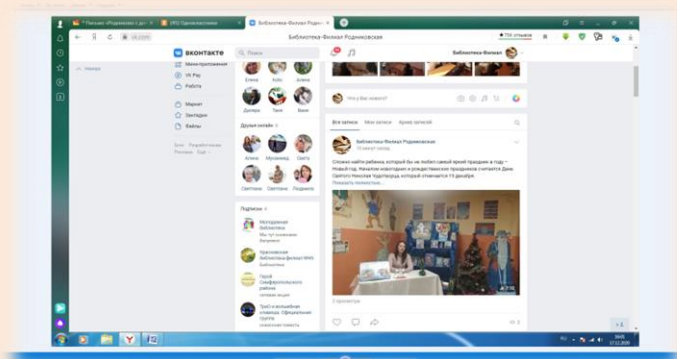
"Письмо Родниковская" Библиотека-Филиал Родниковская

vk.com

ВКонтакте

Поиск

Библиотека-Филиал

Назад

Мини-приложения
VK Pay
Работа

Маркет
Закладки
Файлы

Блог Разработчикам Реклама Ещё

Елена
Алла
Алина

Дмитрий
Таня
Ваня

Друзья онлайн

Алина
Музмакед
Ольга

Светлана
Светлана
Людмила

Подписки

Молодежная библиотека

Красноярская Библиотека-филиал №45

Герой Симферопольского района

ТриО в волшебном комиксе. Официальный группа

Что у Вас нового?

Все записи
Мои записи
Архив записей

Библиотека-Филиал Родниковская
10 минут назад

Сложно найти ребенка, который бы не любил самый яркий праздник в году – Новый год. Началом новогодних и рождественских праздников считается День Святого Николая Чудотворца, который отмечается 19 декабря.
Показать полностью...

2 просмотра

17.12.2020